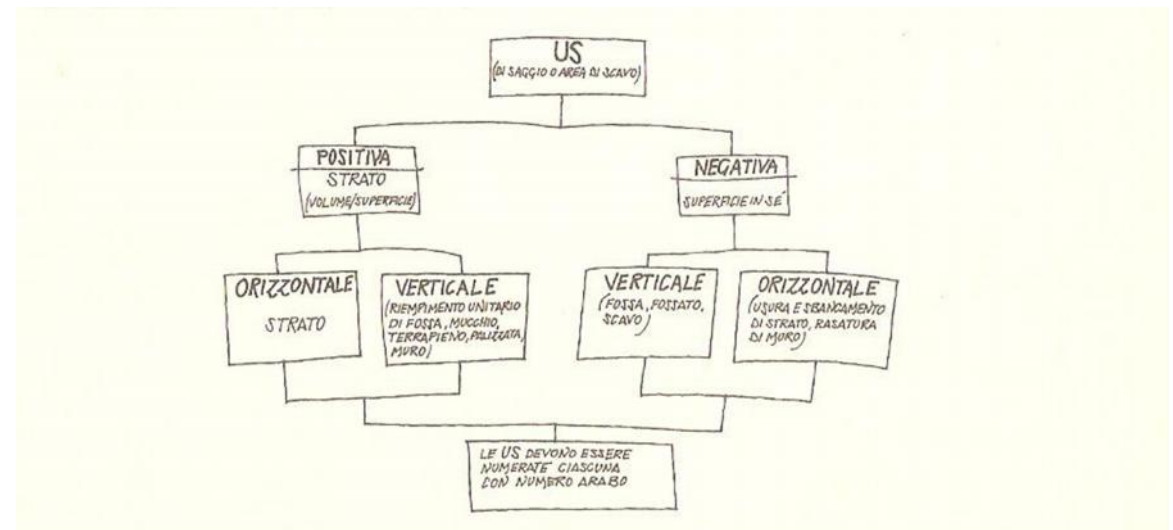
US
(DI SAGGIO O AREA DI SCAVO)

POSITIVA
STRATO
(VOLUME/SUPERFICIE)

NEGATIVA
SUPERFICIE IN SÉ

ORIZZONTALE
STRATO

VERTICALE
(RIEMPIMENTO UNITARIO DI FOSSA, MUCCHIO, TERRAPIENO, PALIZZATA, MURO)

VERTICALE
(FOSSA, FOSSATO, SCAVO)

ORIZZONTALE
(USURA E SBANCAMENTO DI STRATO, RASATURA DI MURO)

LE US DEVONO ESSERE NUMERATE CIASCUNA CON NUMERO ARABO